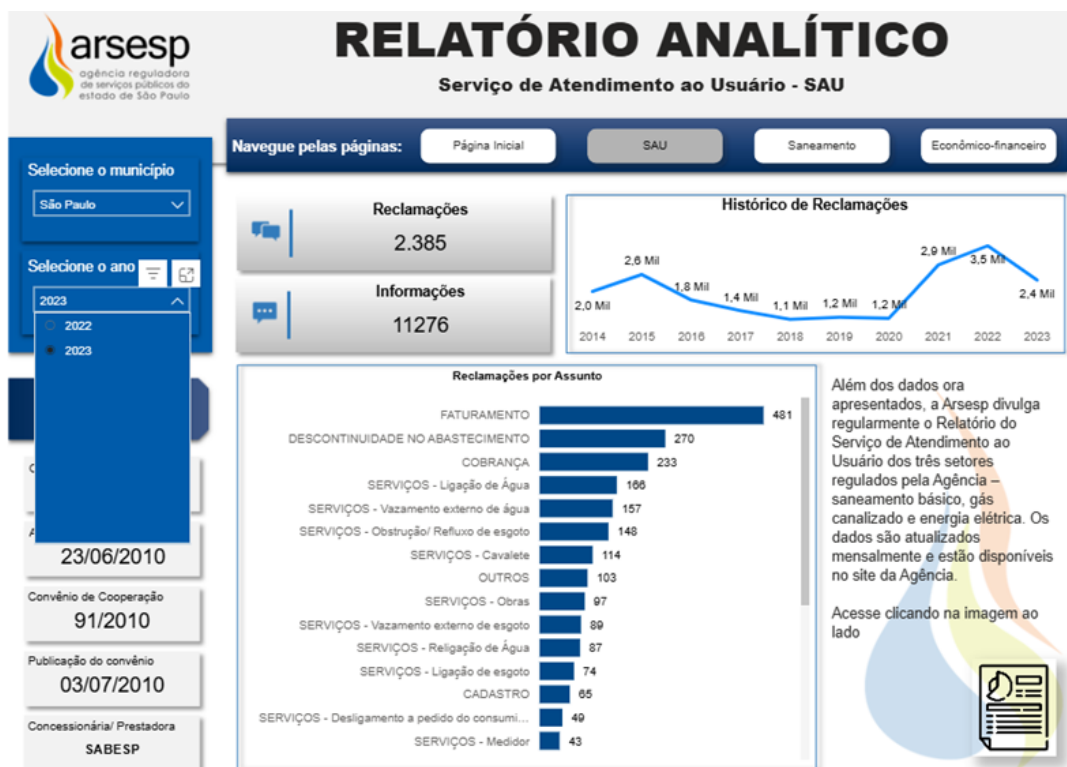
arsesp
agência reguladora de serviços públicos do estado de São Paulo

RELATÓRIO ANALÍTICO
Serviço de Atendimento ao Usuário - SAU

Navegue pelas páginas: Página Inicial | SAU | Saneamento | Econômico-financeiro

Selecione o município
São Paulo

Selecione o ano
2023
2022
2023

23/06/2010

Convênio de Cooperação
91/2010

Publicação do convênio
03/07/2010

Concessionária/ Prestadora
SABESP

Reclamações
2.385

Informações
11276

Histórico de Reclamações

| 2014 | 2015 | 2016 | 2017 | 2018 | 2019 | 2020 | 2021 | 2022 | 2023 |
|---|---|---|---|---|---|---|---|---|---|
| 2,0 Mil | 2,6 Mil | 1,8 Mil | 1,4 Mil | 1,1 Mil | 1,2 Mil | 1,2 Mil | 2,9 Mil | 3,5 Mil | 2,4 Mil |

Reclamações por Assunto

| Assunto | Quantidade |
|---|---|
| FATURAMENTO | 481 |
| DESCONTINUIDADE NO ABASTECIMENTO | 270 |
| COBRANÇA | 233 |
| SERVIÇOS - Ligação de Água | 166 |
| SERVIÇOS - Vazamento externo de água | 157 |
| SERVIÇOS - Obstrução/ Refluxo de esgoto | 148 |
| SERVIÇOS - Cavalete | 114 |
| OUTROS | 103 |
| SERVIÇOS - Obras | 97 |
| SERVIÇOS - Vazamento externo de esgoto | 89 |
| SERVIÇOS - Religação de Água | 87 |
| SERVIÇOS - Ligação de esgoto | 74 |
| CADASTRO | 65 |
| SERVIÇOS - Desligamento a pedido do consumi... | 49 |
| SERVIÇOS - Medidor | 43 |

Além dos dados ora apresentados, a Arsesp divulga regularmente o Relatório do Serviço de Atendimento ao Usuário dos três setores regulados pela Agência – saneamento básico, gás canalizado e energia elétrica. Os dados são atualizados mensalmente e estão disponíveis no site da Agência.

Acesse clicando na imagem ao lado